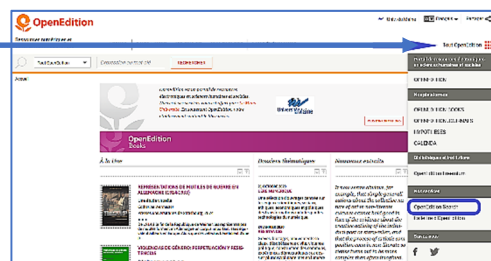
OpenEdition

Nos abonnés Français

Tout OpenEdition

Tout OpenEdition

Accueil

OpenEdition Books

À la Une

REPRÉSENTATIONS DE MUSÉES DE GUERRE EN ALLEMAGNE (1914-1918)

VIOLENCIAS DE GÉNERO: PERPETRACIÓN Y RESISTENCIAS

Dossiers thématiques

Nouveautés éditeurs

OPENEDITION BOOKS

OPENEDITION BOOKS

HYPOTHÈSES

CALENDA

OpenEdition Freemium

OpenEdition Search

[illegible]

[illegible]

f